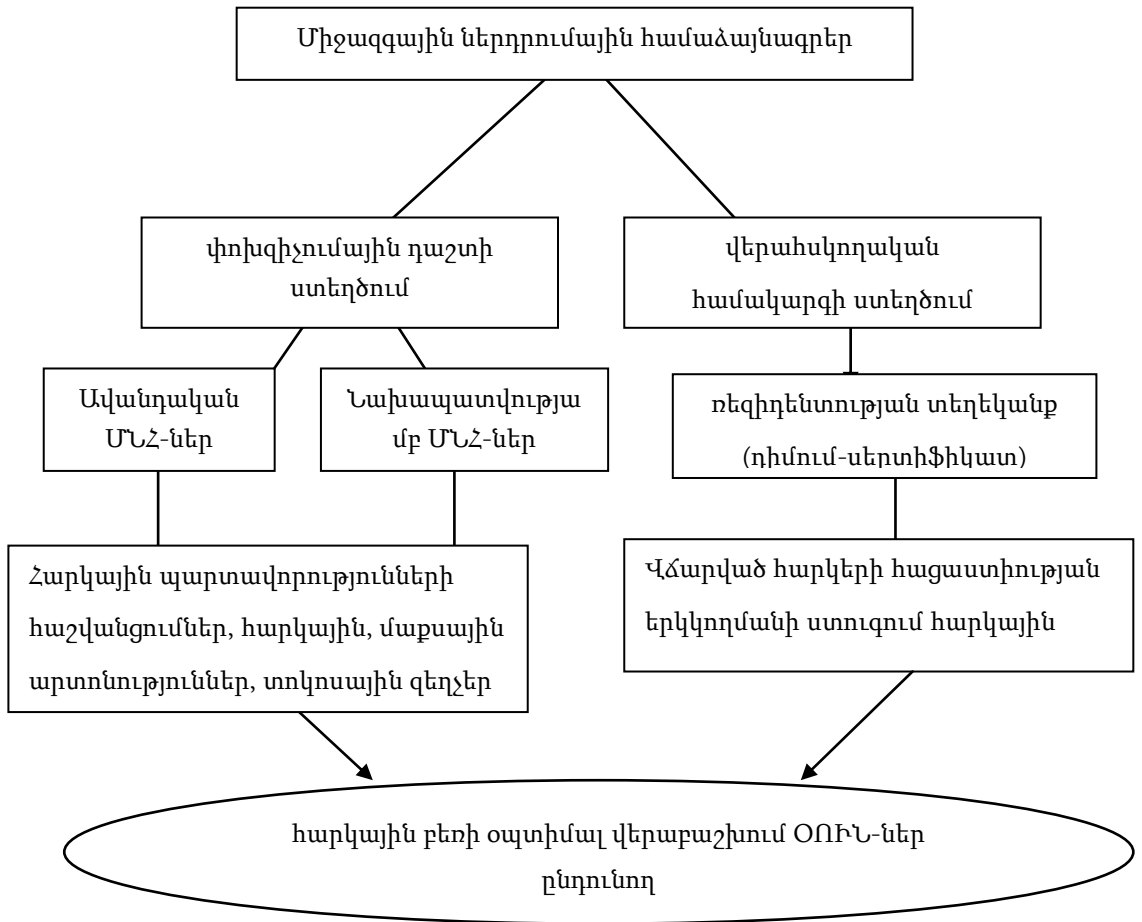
Միջազգային ներդրումային համաձայնագրեր

փոխզիջումային դաշտի ստեղծում

վերահսկողական համակարգի ստեղծում

Ավանդական ՄՆՀ-ներ

Նախապատվությամբ ՄՆՀ-ներ

ռեզիդենտության տեղեկանք (դիմում-սերտիֆիկատ)

Հարկային պարտավորությունների հաշվանցումներ, հարկային, մաքսային արտոնություններ, տոկոսային զեղչեր

Վճարված հարկերի հացաստիության երկկողմանի ստուգում հարկային

հարկային բեռի օպտիմալ վերաբաշխում ՕՈՒՆ-ներ ընդունող